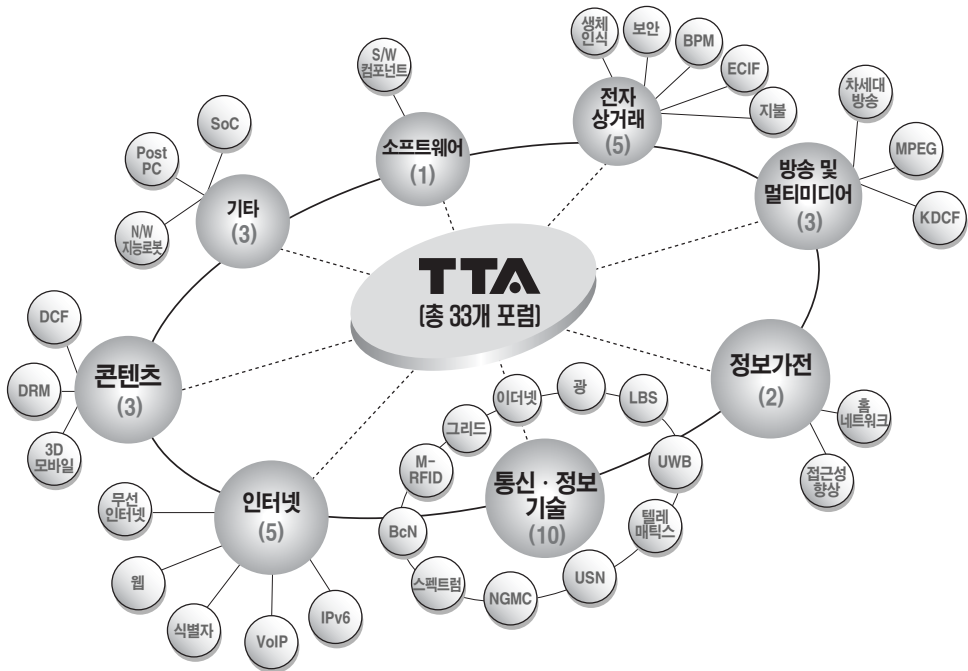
TTA
[총 33개 포럼]

소프트웨어
(1)
S/W 컴포넌트

전자 상거래
(5)
생체 인식
보안
BPM
ECIF
지불

방송 및 멀티미디어
(3)
차세대 방송
MPEG
KDCF

정보가전
(2)
홈 네트워크
접근성 향상

통신 · 정보 기술
(10)
이더넷
광
LBS
UWB
텔레 매틱스
USN
NGMC
스펙트럼
BcN
M-RFID
그리드

인터넷
(5)
무선 인터넷
웹
식별자
VoIP
IPv6

콘텐츠
(3)
DCF
DRM
3D 모바일

기타
(3)
SoC
Post PC
N/W 지능로봇